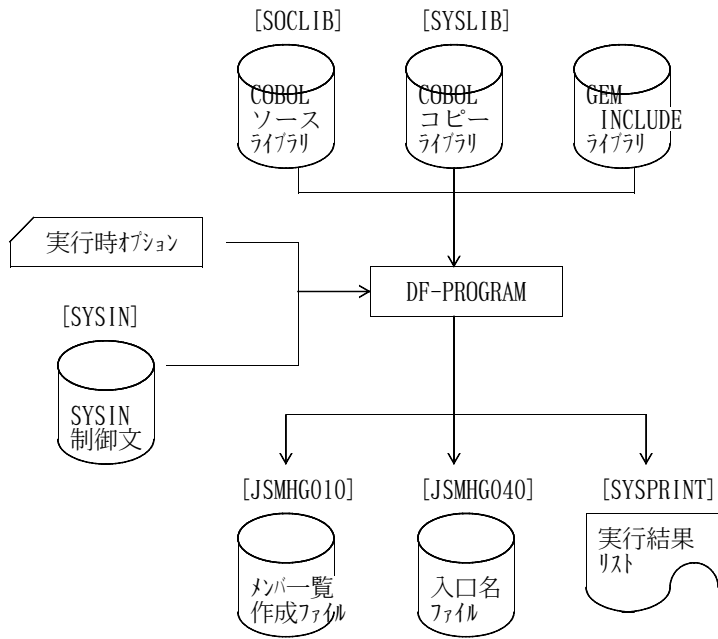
[SOCLIB]

[SYSLIB]

COBOL
ソース
ライブラリ

COBOL
コピー
ライブラリ

GEM
INCLUDE
ライブラリ

実行時オプション

DF-PROGRAM

[SYSIN]

SYSIN
制御文

[JSMHG010]

[JSMHG040]

[SYSPRINT]

メンバー一覧
作成ファイル

入口名
ファイル

実行結果
リスト